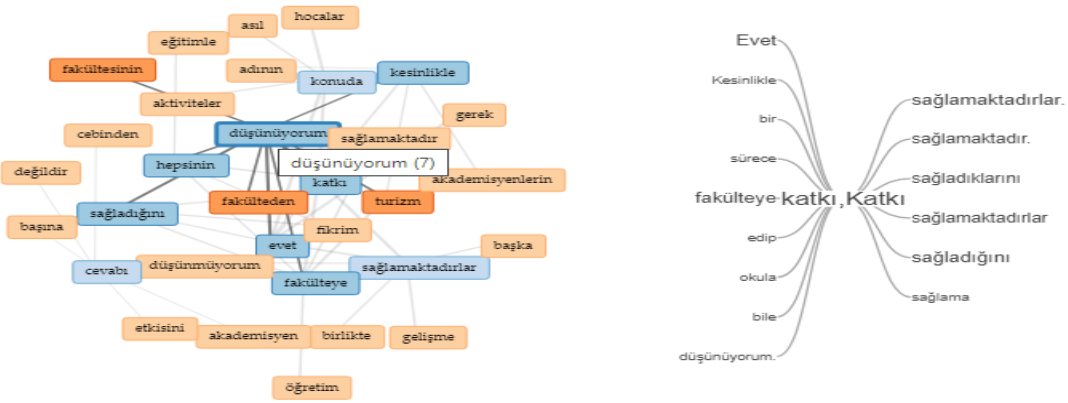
asıl
hocalar
eğitimle
fakültesinin
adının
konuda
kesinlikle
aktiviteler
cebinden
düşünüyorum
sağlamaktadır
gerek
hepsinin
düşünüyorum (7)
değildir
katkı
akademisyenlerin
fakülteden
turizm
sağladığını
başına
fikrim
evet
başka
cevabı
düşünmüyorum
sağlamaktadırlar
fakülteye
etkisini
akademisyen
birlikte
gelişme
öğretim

Evet
Kesinlikle
bir
sürece
fakülteye
edip
okula
bile
düşünüyorum.
katkı,Katkı
sağlamaktadırlar.
sağlamaktadır.
sağladıklarını
sağlamaktadırlar
sağladığını
sağlama